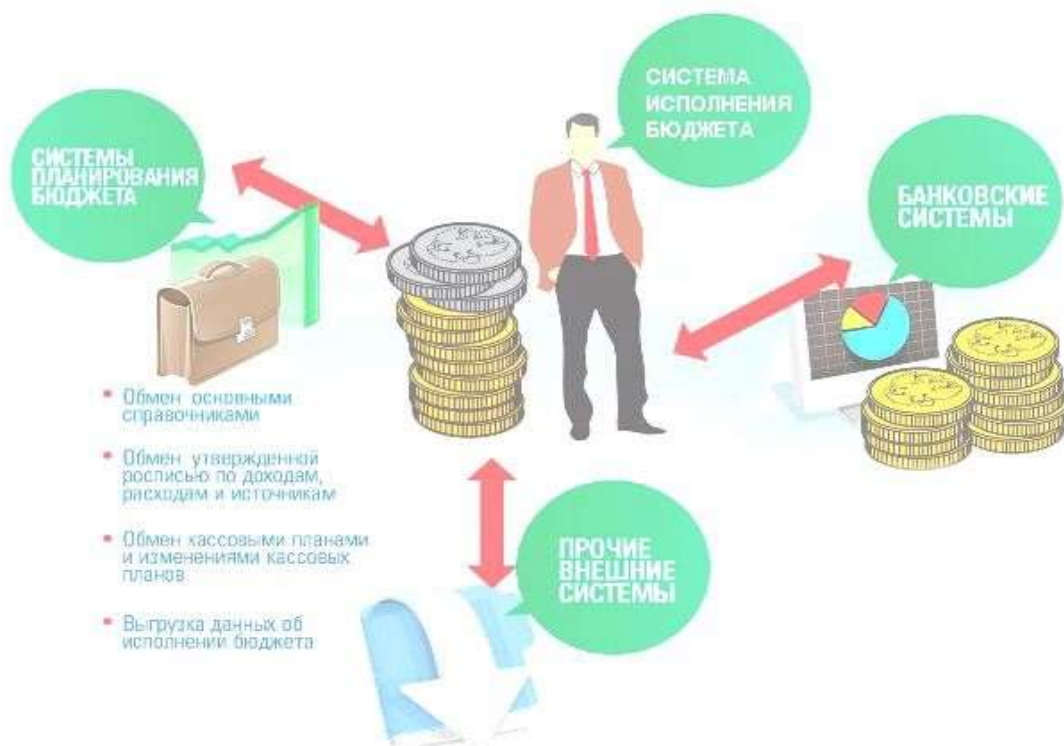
СИСТЕМА ИСПОЛНЕНИЯ БЮДЖЕТА

СИСТЕМЫ ПЛАНИРОВАНИЯ БЮДЖЕТА

БАНКОВСКИЕ СИСТЕМЫ

• Обмен основными справочниками

• Обмен утвержденной росписью по доходам, расходам и источникам

• Обмен кассовыми планами и изменениями кассовых планов

• Выгрузка данных об исполнении бюджета

ПРОЧИЕ ВНЕШНИЕ СИСТЕМЫ